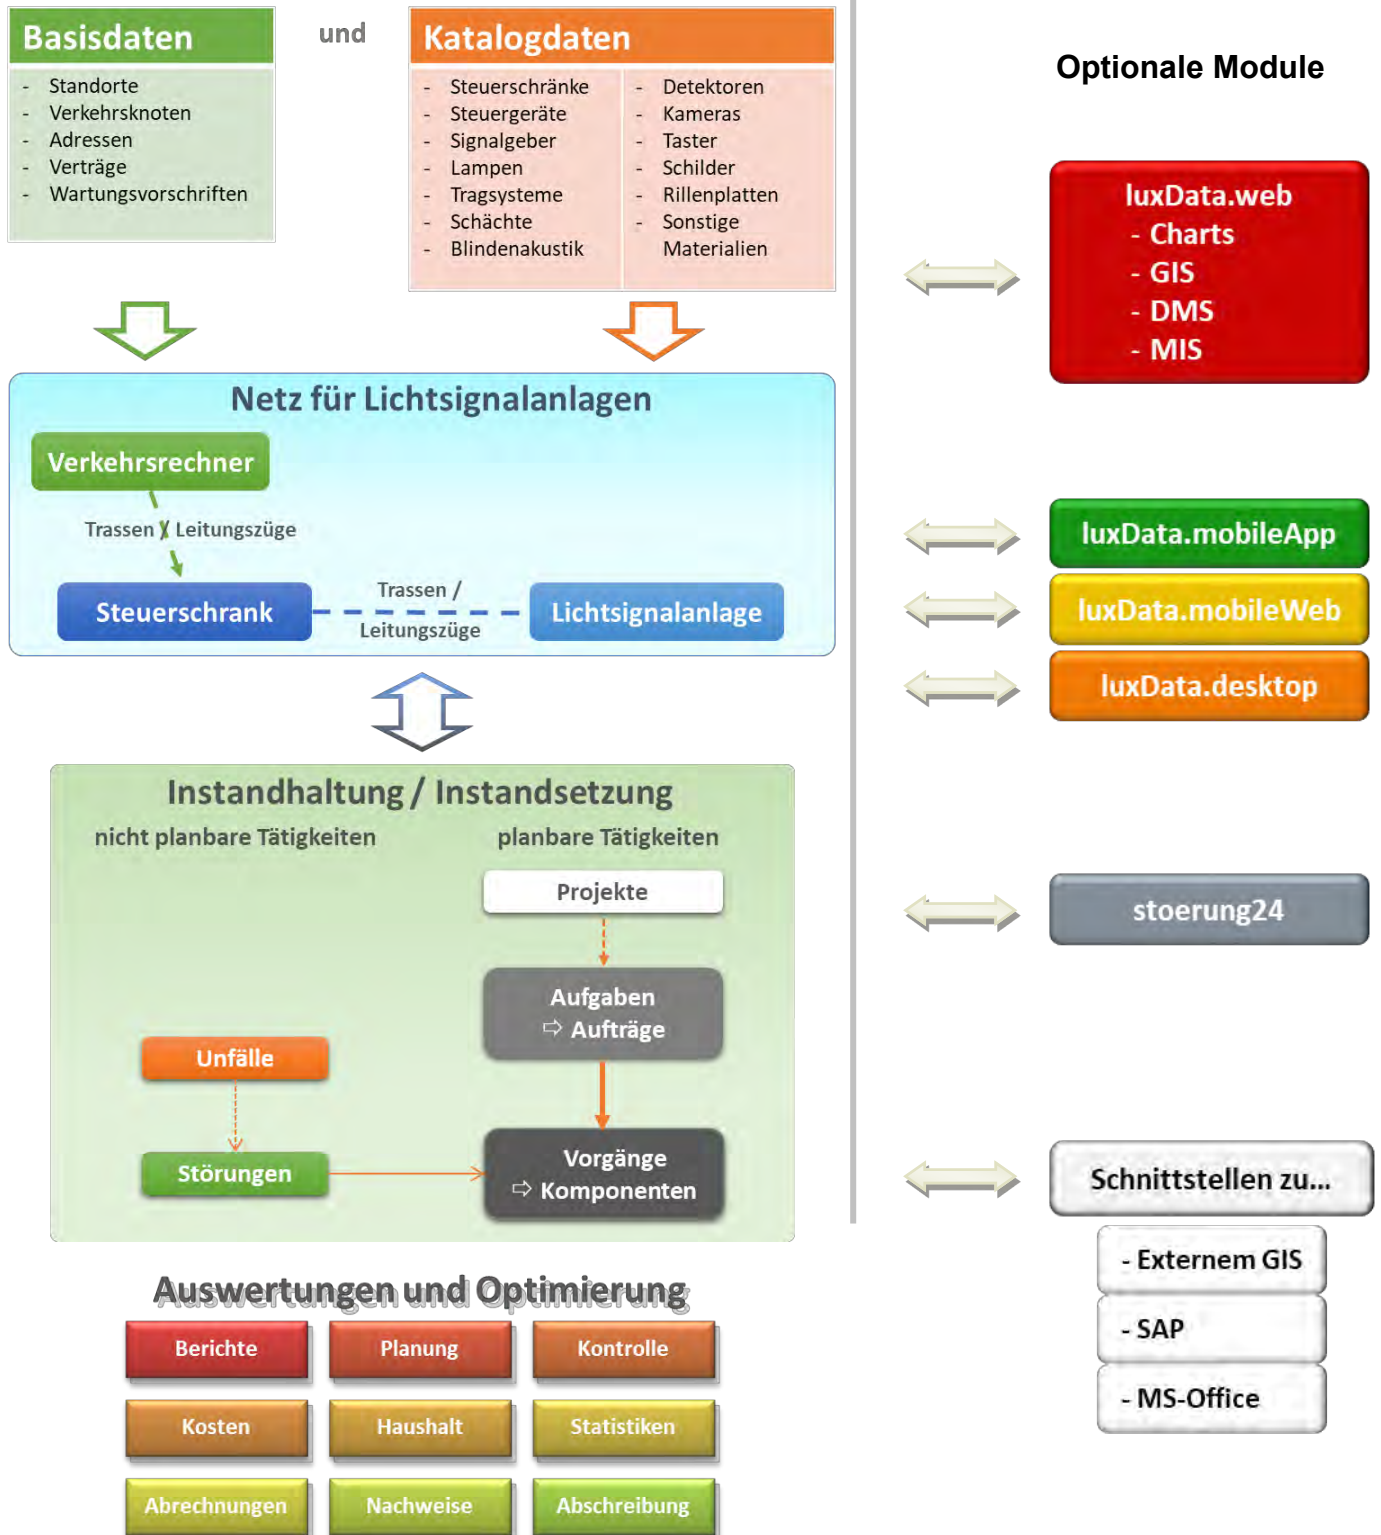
Basisdaten
- Standorte
- Verkehrsknoten
- Adressen
- Verträge
- Wartungsvorschriften

und

Katalogdaten
- Steuerschränke
- Steuergeräte
- Signalgeber
- Lampen
- Tragsysteme
- Schächte
- Blindenakustik

- Detektoren
- Kameras
- Taster
- Schilder
- Rillenplatten
- Sonstige Materialien

Netz für Lichtsignalanlagen
Verkehrsrechner
Trassen / Leitungszüge
Steuerschrank
Trassen / Leitungszüge
Lichtsignalanlage

Instandhaltung / Instandsetzung
nicht planbare Tätigkeiten
planbare Tätigkeiten
Projekte
Aufgaben
⇨ Aufträge
Unfälle
Störungen
Vorgänge
⇨ Komponenten

Auswertungen und Optimierung
Berichte
Planung
Kontrolle
Kosten
Haushalt
Statistiken
Abrechnungen
Nachweise
Abschreibung

Optionale Module
luxData.web
- Charts
- GIS
- DMS
- MIS
luxData.mobileApp
luxData.mobileWeb
luxData.desktop
stoerung24
Schnittstellen zu...
- Externem GIS
- SAP
- MS-Office